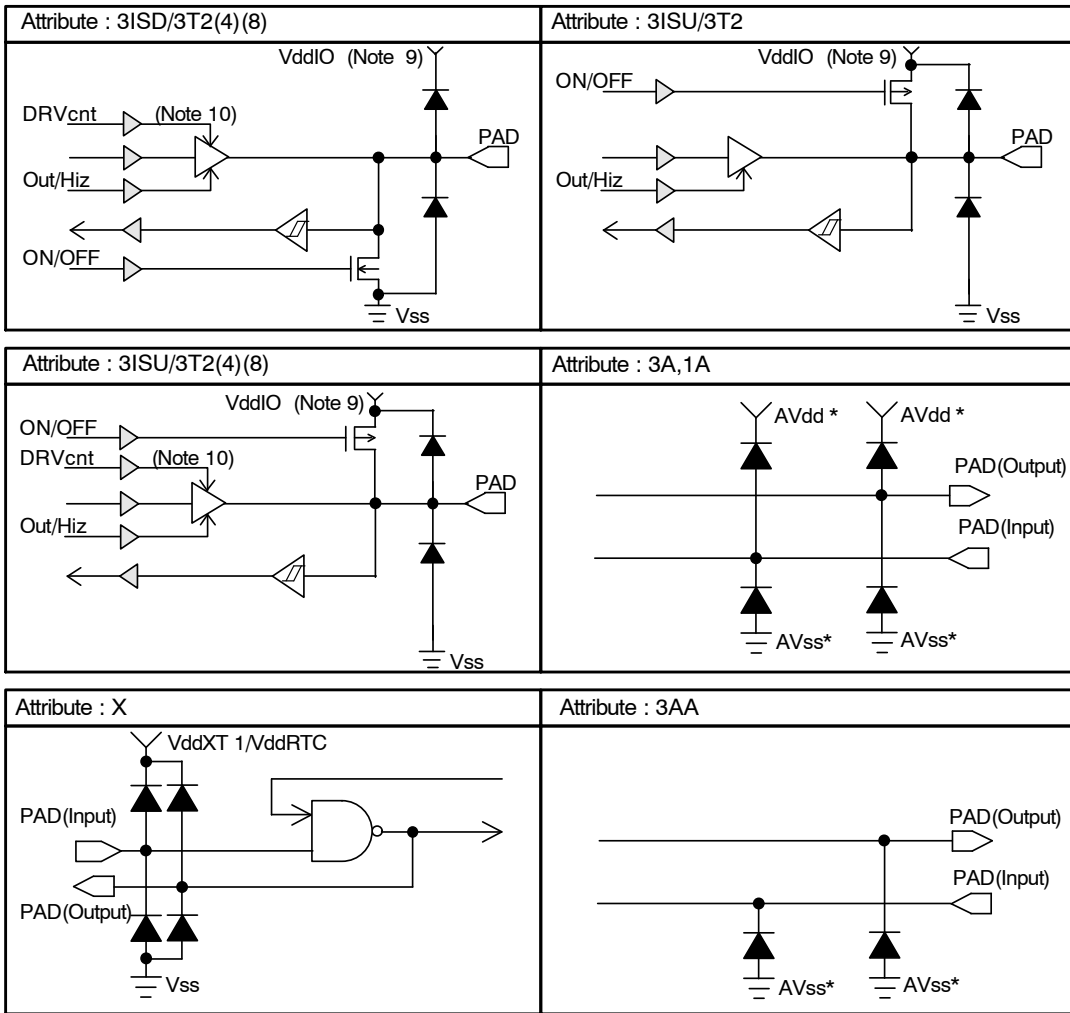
| Attribute : 3ISD/3T2(4)(8) | Attribute : 3ISU/3T2 |
|---|---|
| VddIO (Note 9) DRVcnt (Note 10) PAD Out/Hiz ON/OFF Vss | VddIO (Note 9) ON/OFF PAD Out/Hiz Vss |

| Attribute : 3ISU/3T2(4)(8) | Attribute : 3A,1A |
|---|---|
| VddIO (Note 9) ON/OFF DRVcnt (Note 10) PAD Out/Hiz Vss | AVdd * AVdd * PAD(Output) PAD(Input) AVss* AVss* |

| Attribute : X | Attribute : 3AA |
|---|---|
| VddXT 1/VddRTC PAD(Input) PAD(Output) Vss | PAD(Output) PAD(Input) AVss* AVss* |